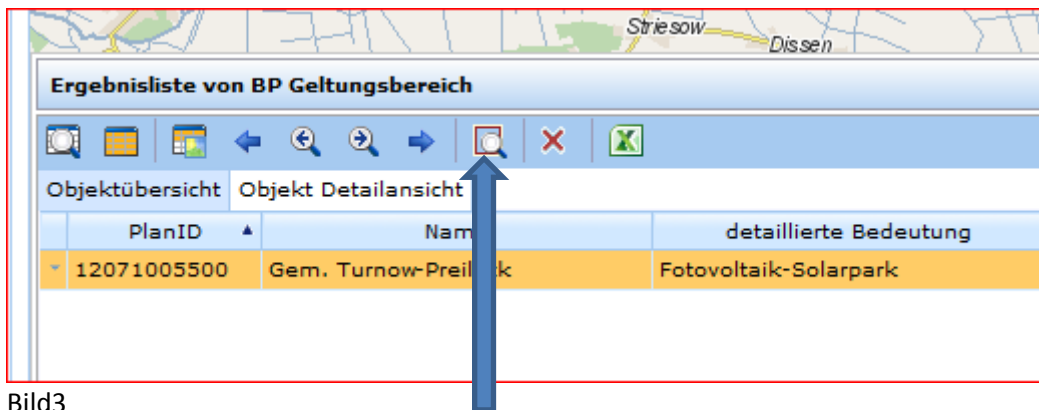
Striesow
Dissen

Ergebnisliste von BP Geltungsbereich

Objektübersicht | Objekt Detailansicht

| PlanID ▲ | Nam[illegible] | detaillierte Bedeutung |
|---|---|---|
| 12071005500 | Gem. Turnow-Preil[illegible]k | Fotovoltaik-Solarpark |

Bild3